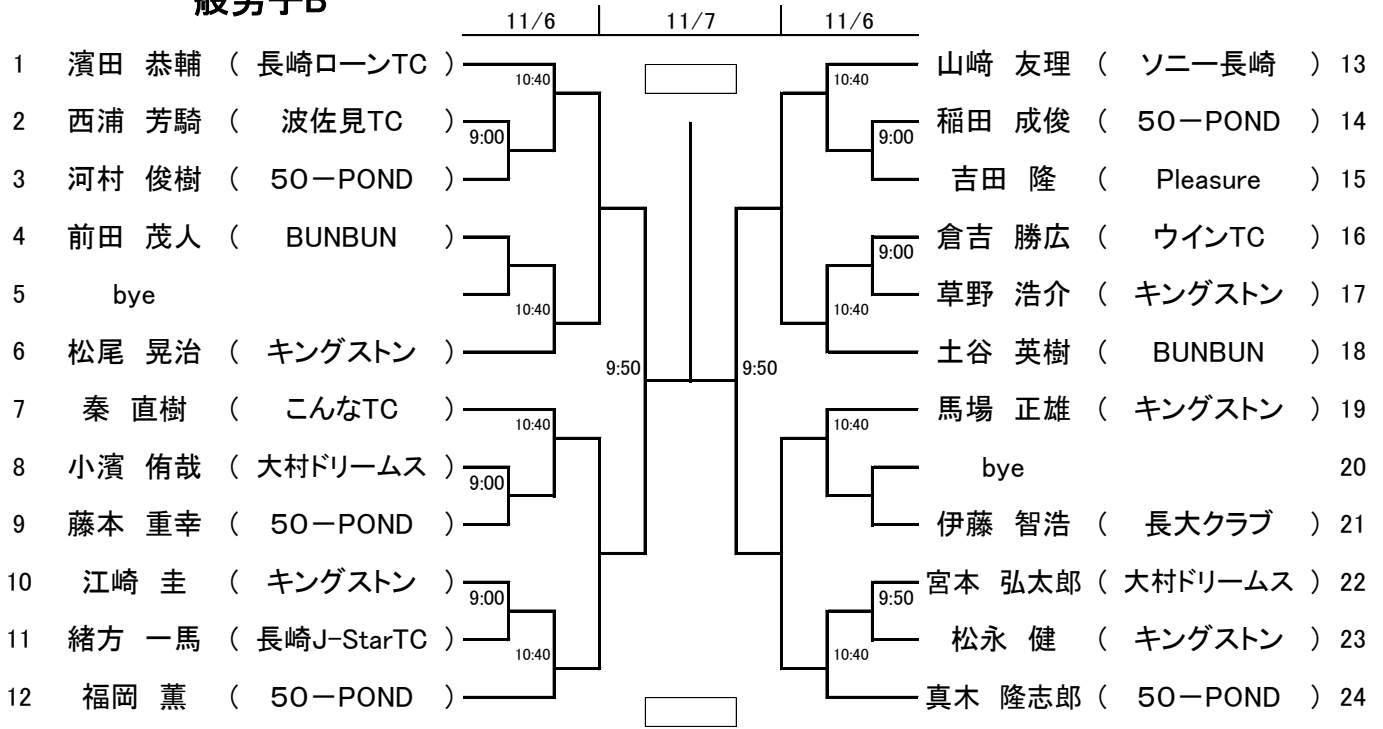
一般男子B

11/6 | 11/7 | 11/6

1 濱田 恭輔 ( 長崎ローンTC )
2 西浦 芳騎 ( 波佐見TC )
3 河村 俊樹 ( 50－POND )
4 前田 茂人 ( BUNBUN )
5 bye
6 松尾 晃治 ( キングストン )
7 秦 直樹 ( こんなTC )
8 小濱 侑哉 ( 大村ドリームス )
9 藤本 重幸 ( 50－POND )
10 江崎 圭 ( キングストン )
11 緒方 一馬 ( 長崎J-StarTC )
12 福岡 薫 ( 50－POND )

10:40
9:00
10:40
10:40
9:00
9:00
10:40
9:50
9:50
10:40
9:00
9:00
10:40
10:40
9:50
10:40

山﨑 友理 ( ソニー長崎 ) 13
稲田 成俊 ( 50－POND ) 14
吉田 隆 ( Pleasure ) 15
倉吉 勝広 ( ウインTC ) 16
草野 浩介 ( キングストン ) 17
土谷 英樹 ( BUNBUN ) 18
馬場 正雄 ( キングストン ) 19
bye 20
伊藤 智浩 ( 長大クラブ ) 21
宮本 弘太郎 ( 大村ドリームス ) 22
松永 健 ( キングストン ) 23
真木 隆志郎 ( 50－POND ) 24